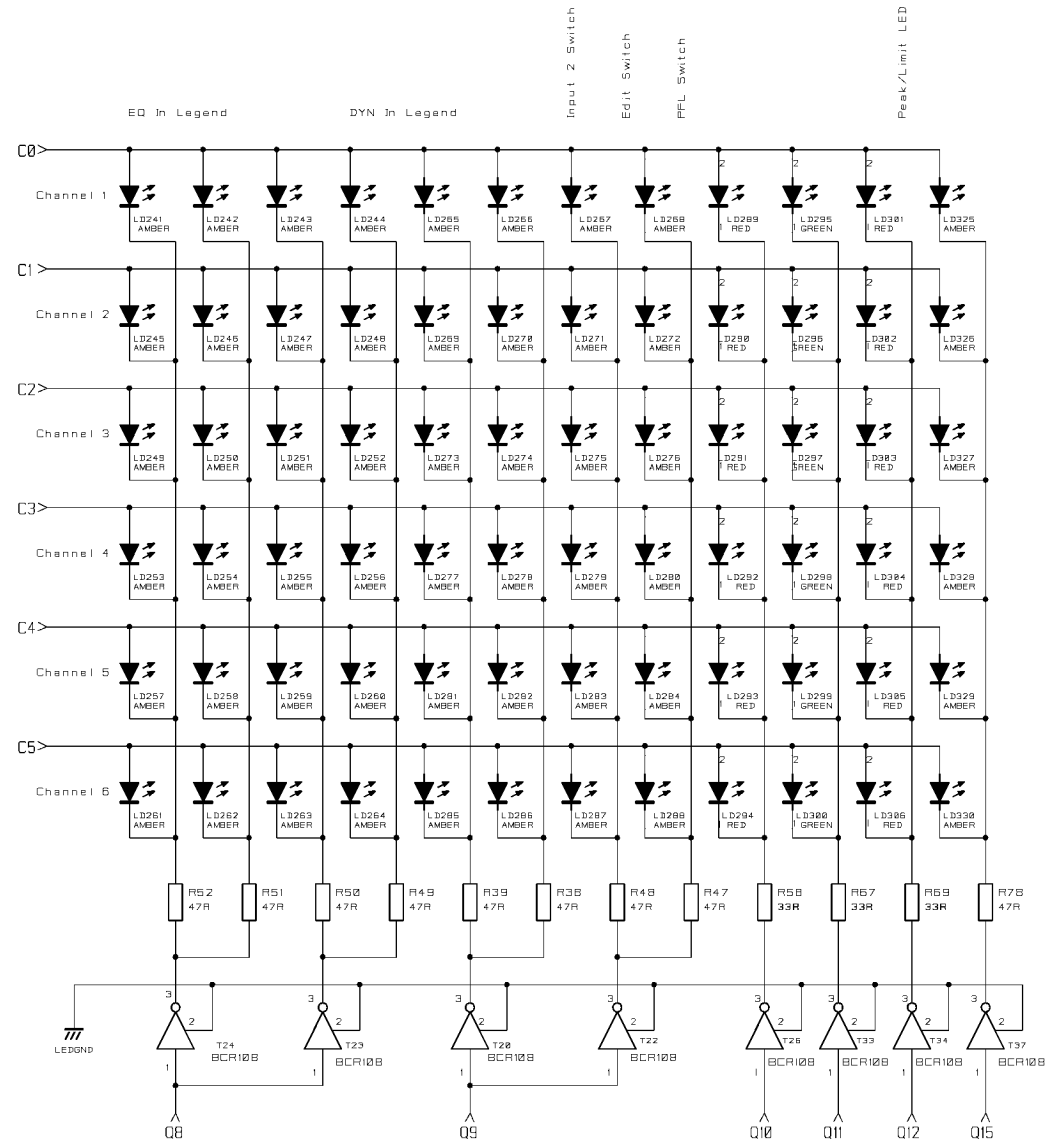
EQ In Legend

DYN In Legend

Input 2 Switch

Edit Switch

PFL Switch

Peak/Limit LED

C0

Channel 1

LD241 AMBER
LD242 AMBER
LD243 AMBER
LD244 AMBER
LD265 AMBER
LD266 AMBER
LD267 AMBER
LD268 AMBER
2 LD289 1 RED
2 LD295 1 GREEN
2 LD301 1 RED
LD325 AMBER

C1

Channel 2

LD245 AMBER
LD246 AMBER
LD247 AMBER
LD248 AMBER
LD269 AMBER
LD270 AMBER
LD271 AMBER
LD272 AMBER
2 LD290 1 RED
2 LD296 1 GREEN
2 LD302 1 RED
LD326 AMBER

C2

Channel 3

LD249 AMBER
LD250 AMBER
LD251 AMBER
LD252 AMBER
LD273 AMBER
LD274 AMBER
LD275 AMBER
LD276 AMBER
2 LD291 1 RED
2 LD297 1 GREEN
2 LD303 1 RED
LD327 AMBER

C3

Channel 4

LD253 AMBER
LD254 AMBER
LD255 AMBER
LD256 AMBER
LD277 AMBER
LD278 AMBER
LD279 AMBER
LD280 AMBER
2 LD292 1 RED
2 LD298 1 GREEN
2 LD304 1 RED
LD328 AMBER

C4

Channel 5

LD257 AMBER
LD258 AMBER
LD259 AMBER
LD260 AMBER
LD281 AMBER
LD282 AMBER
LD283 AMBER
LD284 AMBER
2 LD293 1 RED
2 LD299 1 GREEN
2 LD305 1 RED
LD329 AMBER

C5

Channel 6

LD261 AMBER
LD262 AMBER
LD263 AMBER
LD264 AMBER
LD285 AMBER
LD286 AMBER
LD287 AMBER
LD288 AMBER
2 LD294 1 RED
2 LD300 1 GREEN
2 LD306 1 RED
LD330 AMBER

R52 47R
R51 47R
R50 47R
R49 47R
R39 47R
R38 47R
R48 47R
R47 47R
R58 33R
R67 33R
R69 33R
R78 47R

LEDGND

3 2 T24 BCR108 1
3 2 T23 BCR108 1
3 2 T20 BCR108 1
3 2 T22 BCR108 1
3 2 T26 BCR108 1
3 2 T33 BCR108 1
3 2 T34 BCR108 1
3 2 T37 BCR108 1

Q8
Q9
Q10
Q11
Q12
Q15